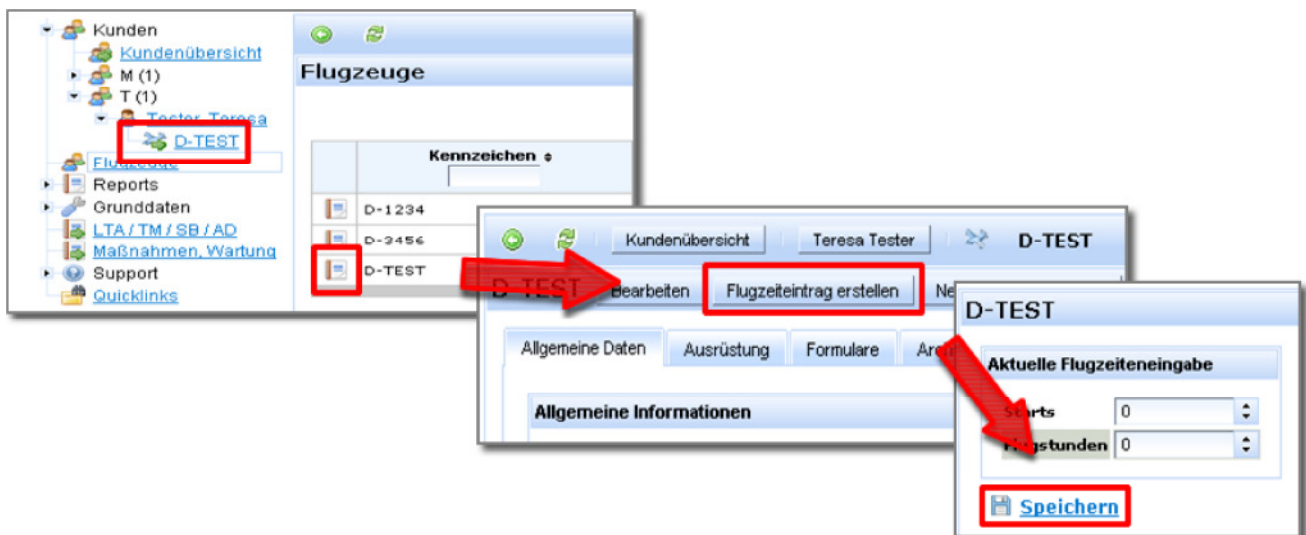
Kunden
Kundenübersicht
M (1)
T (1)
Tester, Teresa
D-TEST
Flugzeuge
Reports
Grunddaten
LTA / TM / SB / AD
Maßnahmen, Wartung
Support
Quicklinks

Flugzeuge

| | Kennzeichen |
|---|---|
| | D-1234 |
| | D-3456 |
| | D-TEST |

Kundenübersicht
Teresa Tester
D-TEST
D-TEST
Bearbeiten
Flugzeiteintrag erstellen
Ne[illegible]
Allgemeine Daten
Ausrüstung
Formulare
Arc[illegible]
Allgemeine Informationen

D-TEST
Aktuelle Flugzeiteneingabe
Starts 0
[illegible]stunden 0
Speichern